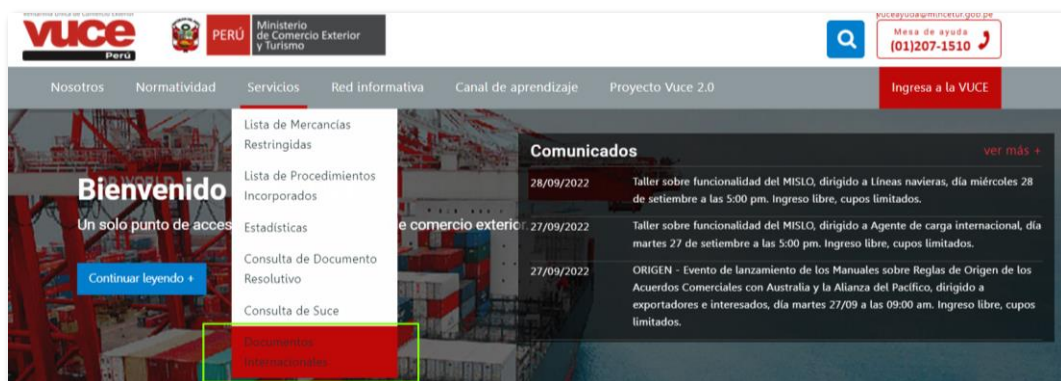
Ventanilla Única de Comercio Exterior
vuce
Perú
PERÚ Ministerio de Comercio Exterior y Turismo

suceayuda@mincetur.gob.pe
Mesa de ayuda
(01)207-1510

Nosotros Normatividad Servicios Red informativa Canal de aprendizaje Proyecto Vuce 2.0 Ingresa a la VUCE

Lista de Mercancías Restringidas
Lista de Procedimientos Incorporados
Estadísticas
Consulta de Documento Resolutivo
Consulta de Suce
Documentos Internacionales

Bienvenido
Un solo punto de acces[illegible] e comercio exterior.
Continuar leyendo +

Comunicados
ver más +

28/09/2022 Taller sobre funcionalidad del MISLO, dirigido a Líneas navieras, día miércoles 28 de setiembre a las 5:00 pm. Ingreso libre, cupos limitados.

27/09/2022 Taller sobre funcionalidad del MISLO, dirigido a Agente de carga internacional, día martes 27 de setiembre a las 5:00 pm. Ingreso libre, cupos limitados.

27/09/2022 ORIGEN - Evento de lanzamiento de los Manuales sobre Reglas de Origen de los Acuerdos Comerciales con Australia y la Alianza del Pacífico, dirigido a exportadores e interesados, día martes 27/09 a las 09:00 am. Ingreso libre, cupos limitados.